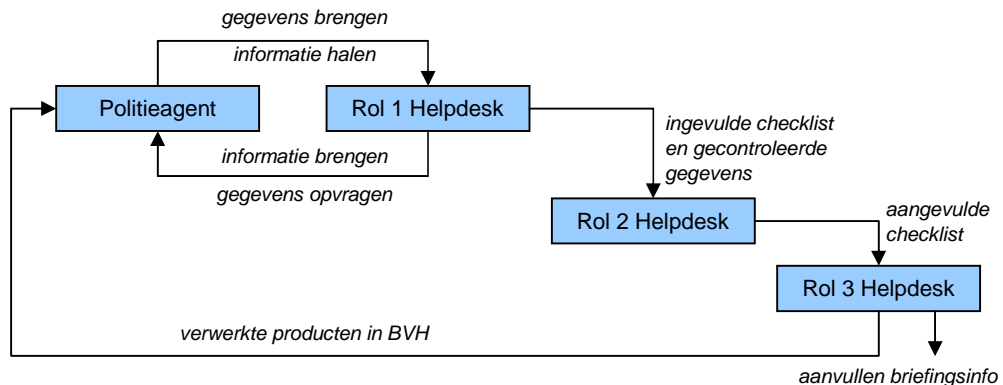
gegevens brengen

informatie halen

Politieagent

Rol 1 Helpdesk

informatie brengen

gegevens opvragen

ingevulde checklist en gecontroleerde gegevens

Rol 2 Helpdesk

aangevulde checklist

Rol 3 Helpdesk

verwerkte producten in BVH

aanvullen briefingsinfo